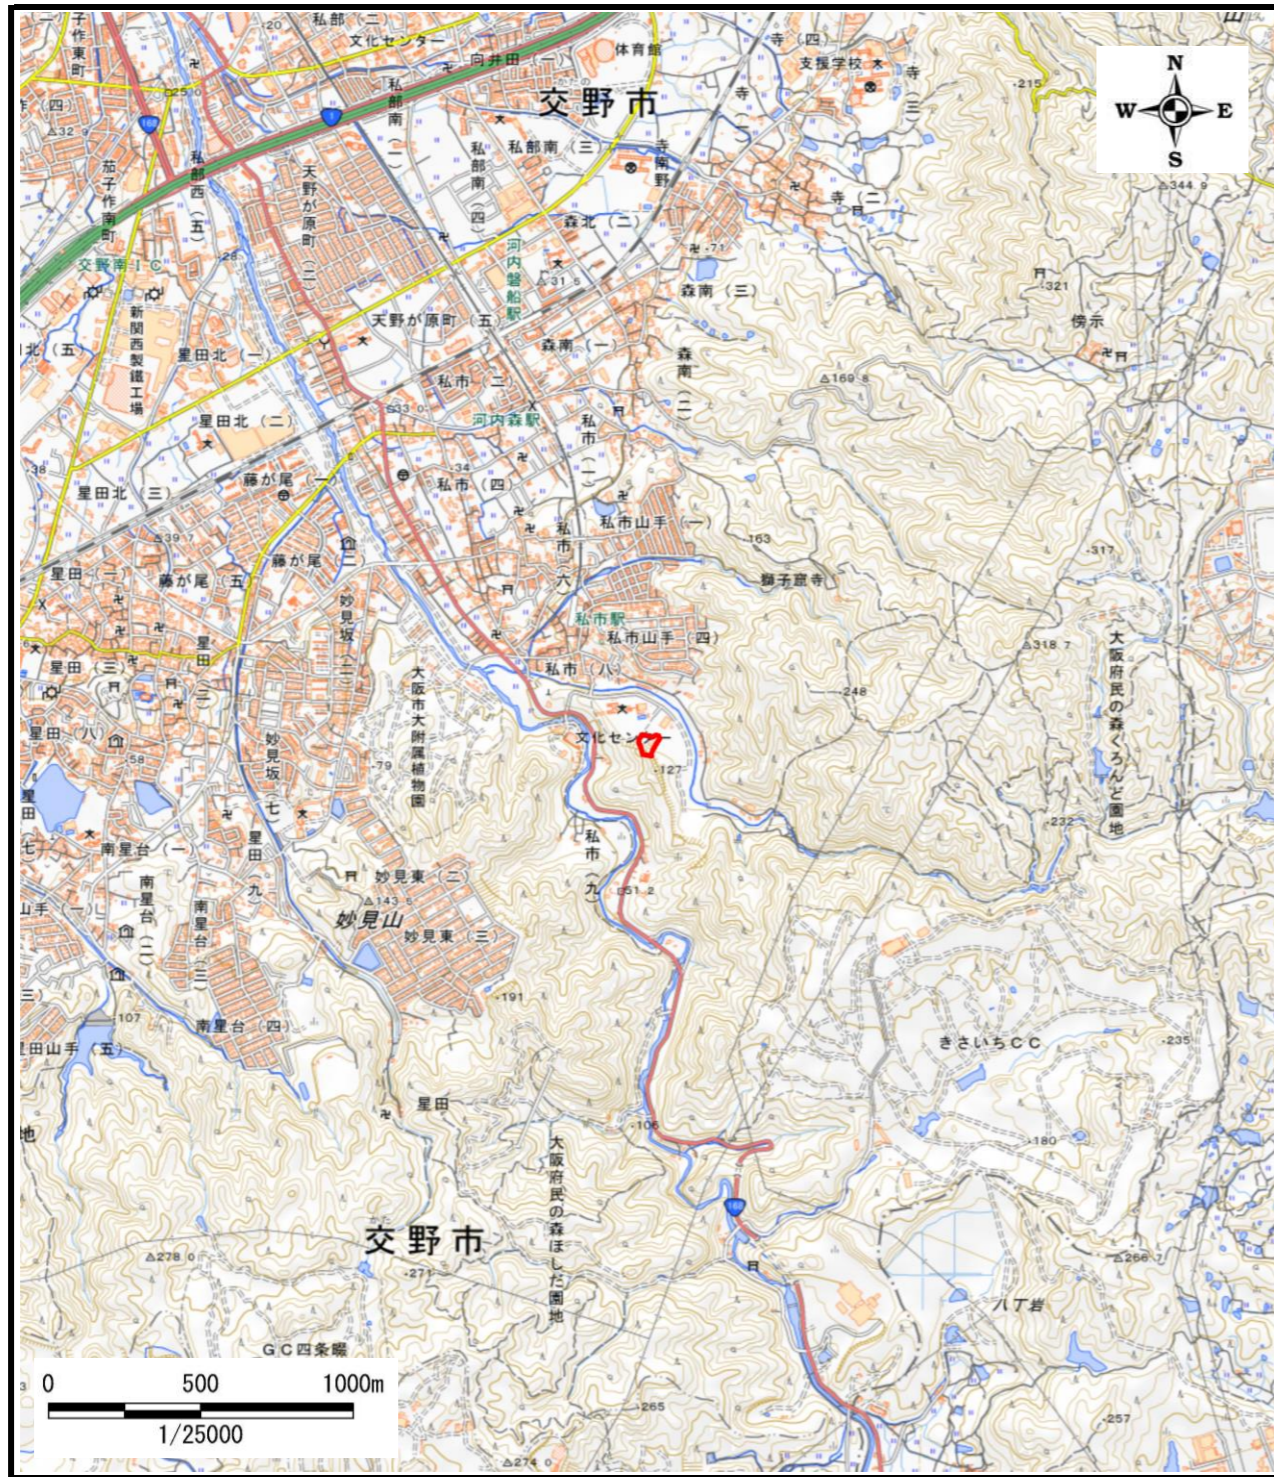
子作東町
私部（二）
文化センター
向井田（一）
体育館
寺（四）
支援学校
寺
交野市
168
1
25
32
私部南（二）
私部南（三）
寺南野
私部西（五）
天野が原町（二）
私部南（四）
森北（二）
寺（二）
茄子作南町
交野南IC
河内磐船駅
31
森南（三）
新関西製鉄工場
天野が原町（五）
森南（一）
321
傍示
星田北（一）
私市（二）
森南（二）
169
星田北（二）
33
河内森駅
私市（一）
星田北（三）
藤が尾（一）
34
私市（四）
私市山手（一）
私市（六）
163
317
星田（一）
藤が尾（五）
藤が尾（二）
獅子窟寺
私市駅
私市山手（四）
星田（二）
妙見坂（二）
318
大阪府民の森くろんど園地
星田（三）
私市（八）
248
大阪市大附属植物園
文化センター
127
星田（八）
妙見坂（七）
79
58
232
星田（九）
私市（九）
南星台（一）
妙見東（二）
51
南星台（二）
143
妙見山
妙見東（三）
南星台（三）
191
107
南星台（四）
星田山手（五）
きさいちCC
235
星田
106
180
大阪府民の森ほしだ園地
168
交野市
278
271
266
八丁岩
GC四条畷
265
257
274
0
500
1000m
1/25000
N
W
E
S